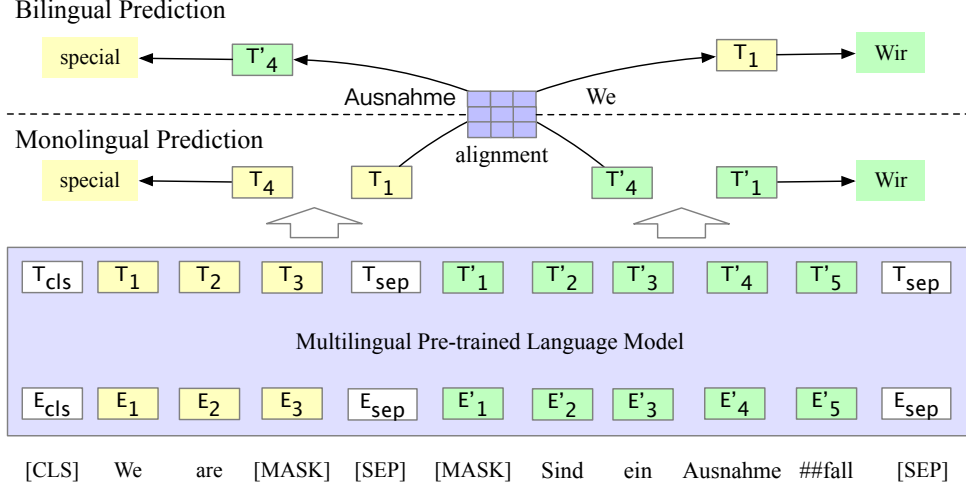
Bilingual Prediction

special ← $T'_4$ ← Ausnahme

We → $T_1$ → Wir

Monolingual Prediction

alignment

special ← $T_4$

$T_1$

$T'_4$

$T'_1$ → Wir

$T_{cls}$ $T_1$ $T_2$ $T_3$ $T_{sep}$ $T'_1$ $T'_2$ $T'_3$ $T'_4$ $T'_5$ $T_{sep}$

Multilingual Pre-trained Language Model

$E_{cls}$ $E_1$ $E_2$ $E_3$ $E_{sep}$ $E'_1$ $E'_2$ $E'_3$ $E'_4$ $E'_5$ $E_{sep}$

[CLS] We are [MASK] [SEP] [MASK] Sind ein Ausnahme ##fall [SEP]